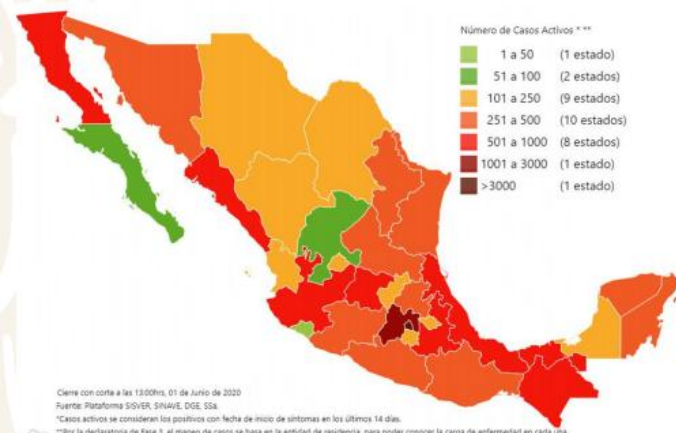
Número de Casos Activos * **

1 a 50 (1 estado)
51 a 100 (2 estados)
101 a 250 (9 estados)
251 a 500 (10 estados)
501 a 1000 (8 estados)
1001 a 3000 (1 estado)
>3000 (1 estado)

Cierre con corte a las 13:00hrs, 01 de Junio de 2020
Fuente: Plataforma SISVER, SINAVE, DGE, SSa.
*Casos activos se consideran los positivos con fecha de inicio de síntomas en los últimos 14 días.
**Por la declaratoria de fase 3, el manejo de casos se basa en la entidad de residencia, para poder conocer la carga de enfermedad en cada una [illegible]